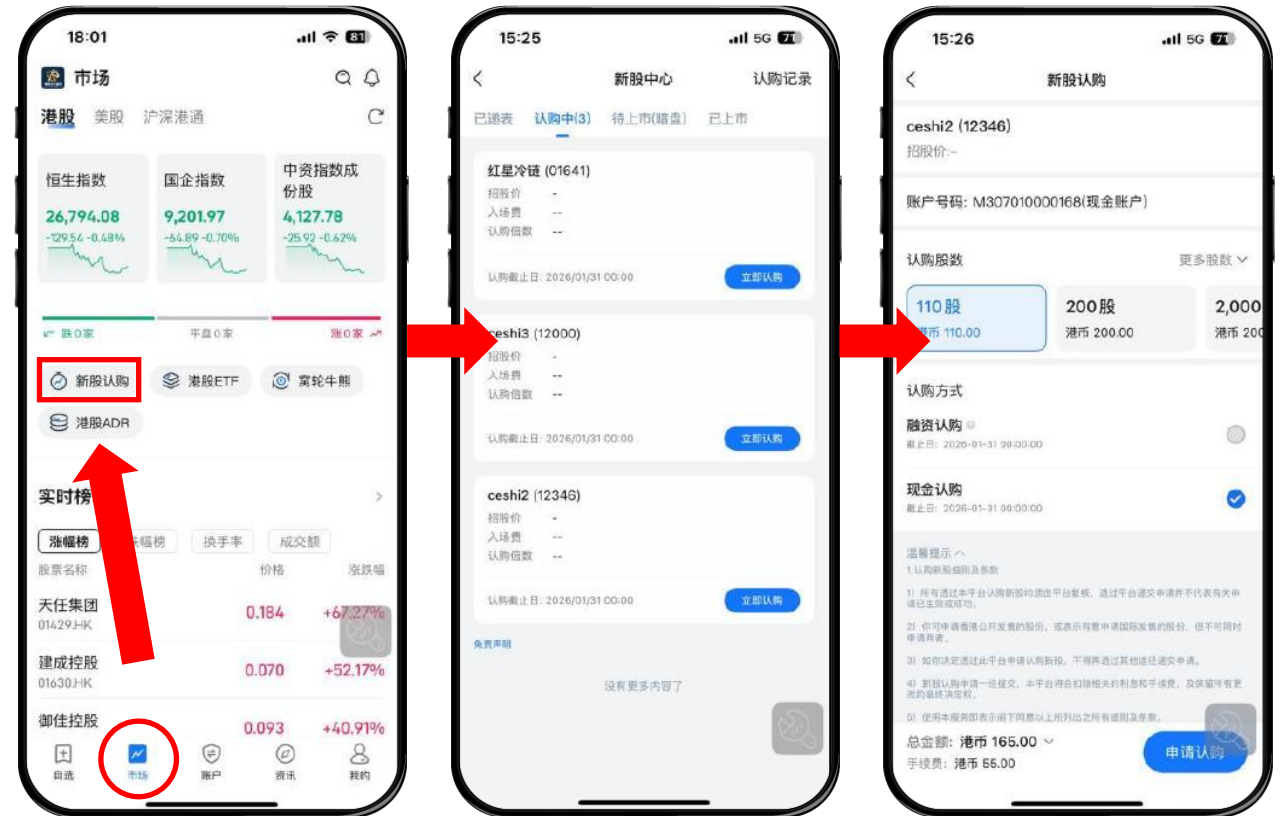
18:01

市场

港股 美股 沪深港通

恒生指数
26,794.08
-129.54 -0.48%

国企指数
9,201.97
-64.89 -0.70%

中资指数成份股
4,127.78
-25.92 -0.62%

跌0家 平盘0家 涨0家

新股认购 港股ETF 窝轮牛熊
港股ADR

实时榜

涨幅榜 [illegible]幅榜 换手率 成交额

股票名称 价格 涨跌幅

天任集团
01429.HK
0.184 +67.27%

建成控股
01630.HK
0.070 +52.17%

御佳控股
0.093 +40.91%

自选 市场 账户 资讯 我的

15:25

新股中心 认购记录

已递表 认购中(3) 待上市(暗盘) 已上市

红星冷链 (01641)
招股价 -
入场费 --
认购倍数 --
认购截止日: 2026/01/31 00:00
立即认购

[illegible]eshi3 (12000)
招股价 -
入场费 --
认购倍数 --
认购截止日: 2026/01/31 00:00
立即认购

ceshi2 (12346)
招股价 -
入场费 --
认购倍数 --
认购截止日: 2026/01/31 00:00
立即认购

免责声明

没有更多内容了

15:26

新股认购

ceshi2 (12346)
招股价:-

账户号码: M307010000168(现金账户)

认购股数 更多股数

110股
港币 110.00

200股
港币 200.00

2,000
港币 20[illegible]

认购方式

融资认购
截止日: 2026-01-31 00:00:00

现金认购
截止日: 2026-01-31 00:00:00

温馨提示
1.认购新股细则及条款

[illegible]

总金额: 港币 165.00
手续费: 港币 55.00

申请认购